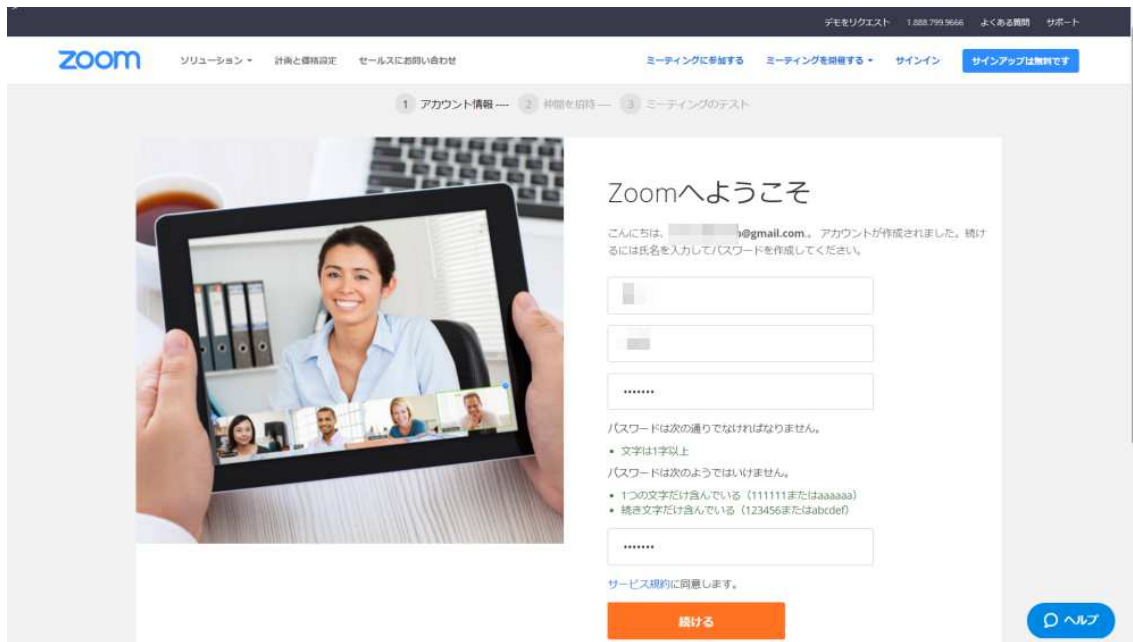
デモをリクエスト 1.888.799.9666 よくある質問 サポート

zoom ソリューション 計画と価格設定 セールスにお問い合わせ ミーティングに参加する ミーティングを開催する サインイン サインアップは無料です

1 アカウント情報 2 仲間を招待 3 ミーティングのテスト

Zoomへようこそ

こんにちは、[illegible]@gmail.com。アカウントが作成されました。続けるには氏名を入力してパスワードを作成してください。

••••••••

パスワードは次の通りでなければなりません。

• 文字は1字以上

パスワードは次のようではいけません。

• 1つの文字だけ含んでいる（111111またはaaaaaa）
• 続き文字だけ含んでいる（123456またはabcdef）

••••••••

サービス規約に同意します。

続ける

ヘルプ